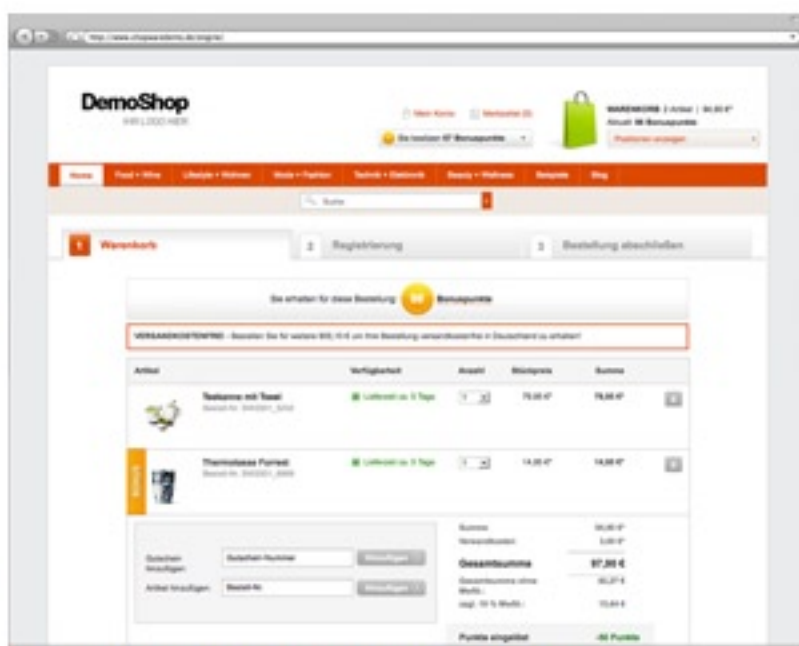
DemoShop
IHR LOGO HIER

Mein Konto | Merkzettel (0)

Sie besitzen 67 Bonuspunkte

WARENKORB 2 Artikel | 94,40 €
Aktuell: 96 Bonuspunkte
Positionen anzeigen

Home | Food + Wine | Lifestyle + Wellness | Mode + Fashion | Technik + Elektronik | Beauty + Wellness | Beispiele | Blog

Suche

1 Warenkorb | 2 Registrierung | 3 Bestellung abschließen

Sie erhalten für diese Bestellung 96 Bonuspunkte

VERSANDKOSTENFREI - Bestellen Sie für weitere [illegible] um Ihre Bestellung versandkostenfrei in Deutschland zu erhalten!

| Artikel | Verfügbarkeit | Anzahl | Stückpreis | Summe |
|---|---|---|---|---|
| Teekanne mit Tassen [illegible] | Lieferzeit ca. 5 Tage | 1 | 79,00 € | 79,00 € |
| Thermoskanne Furiosi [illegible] | Lieferzeit ca. 5 Tage | 1 | 14,00 € | 14,00 € |

Gutschein hinzufügen: Gutschein-Nummer | Hinzufügen
Artikel hinzufügen: Bestell-Nr. | Hinzufügen

Summe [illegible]
Versandkosten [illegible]
Gesamtsumme 97,90 €
Gesamtsumme ohne MwSt.: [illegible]
zzgl. 19 % MwSt.: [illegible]
Punkte eingelöst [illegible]